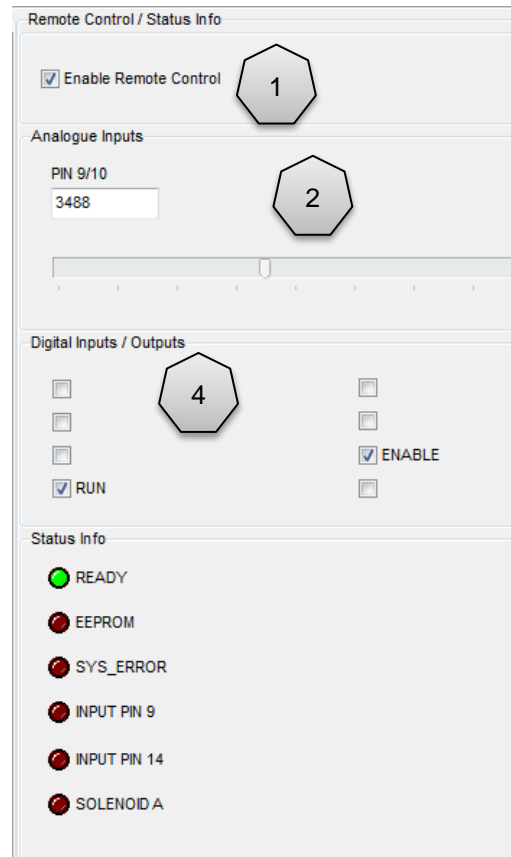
Remote Control / Status Info

Enable Remote Control

1

Analogue Inputs

PIN 9/10

3488

2

Digital Inputs / Outputs

4

ENABLE

RUN

Status Info

READY

EEPROM

SYS_ERROR

INPUT PIN 9

INPUT PIN 14

SOLENOID A